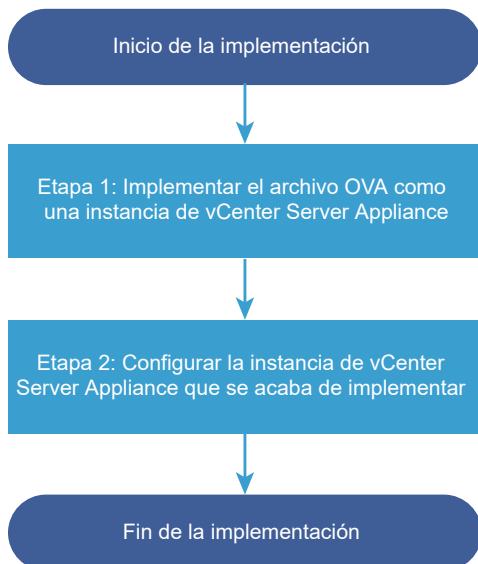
Inicio de la implementación

Etapa 1: Implementar el archivo OVA como una instancia de vCenter Server Appliance

Etapa 2: Configurar la instancia de vCenter Server Appliance que se acaba de implementar

Fin de la implementación